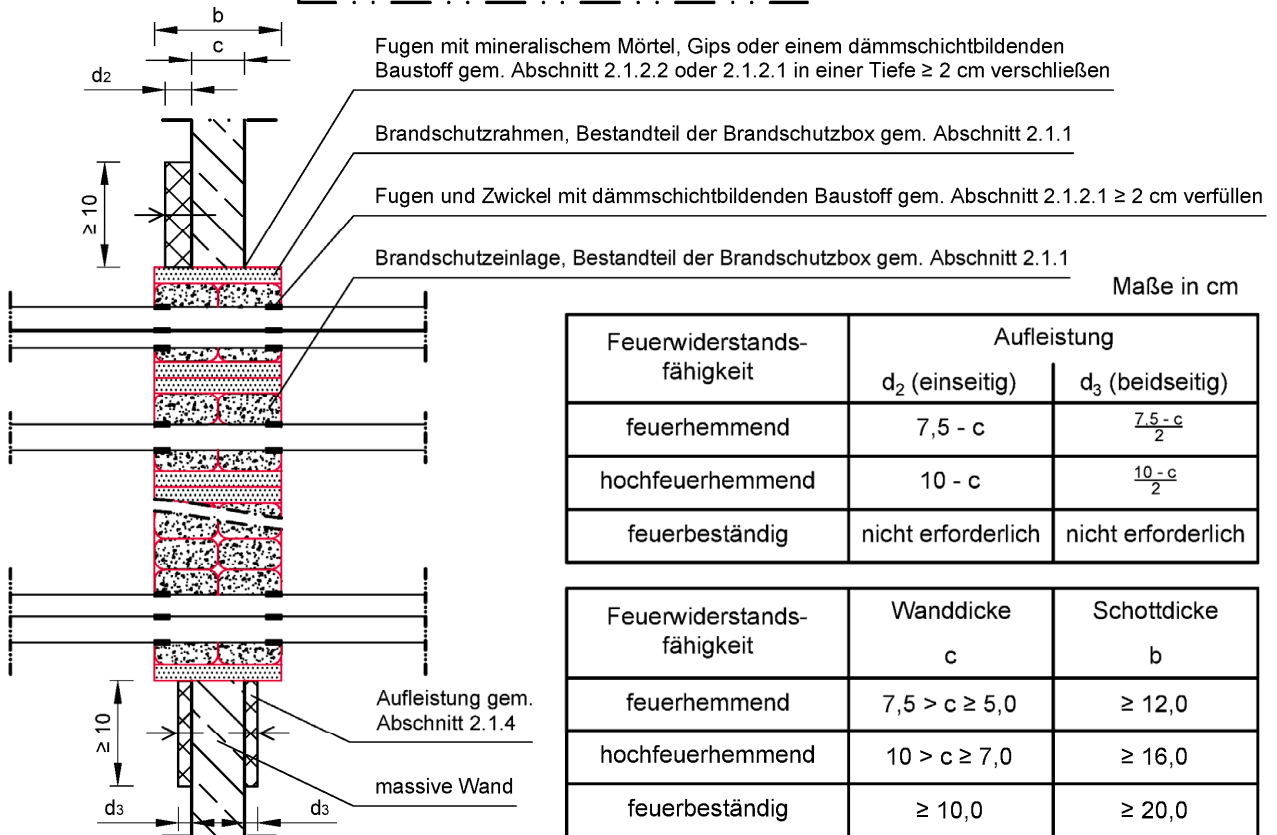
b

c

d2

≥ 10

Fugen mit mineralischem Mörtel, Gips oder einem dämmschichtbildenden Baustoff gem. Abschnitt 2.1.2.2 oder 2.1.2.1 in einer Tiefe ≥ 2 cm verschließen

Brandschutzrahmen, Bestandteil der Brandschutzbox gem. Abschnitt 2.1.1

Fugen und Zwickel mit dämmschichtbildenden Baustoff gem. Abschnitt 2.1.2.1 ≥ 2 cm verfüllen

Brandschutzeinlage, Bestandteil der Brandschutzbox gem. Abschnitt 2.1.1

Maße in cm

| Feuerwiderstands-fähigkeit | Aufleistung $d_2$ (einseitig) | Aufleistung $d_3$ (beidseitig) |
|---|---|---|
| feuerhemmend | 7,5 - c | $\frac{7,5 - c}{2}$ |
| hochfeuerhemmend | 10 - c | $\frac{10 - c}{2}$ |
| feuerbeständig | nicht erforderlich | nicht erforderlich |

| Feuerwiderstands-fähigkeit | Wanddicke c | Schottdicke b |
|---|---|---|
| feuerhemmend | 7,5 > c ≥ 5,0 | ≥ 12,0 |
| hochfeuerhemmend | 10 > c ≥ 7,0 | ≥ 16,0 |
| feuerbeständig | ≥ 10,0 | ≥ 20,0 |

≥ 10

Aufleistung gem. Abschnitt 2.1.4

massive Wand

d3

d3